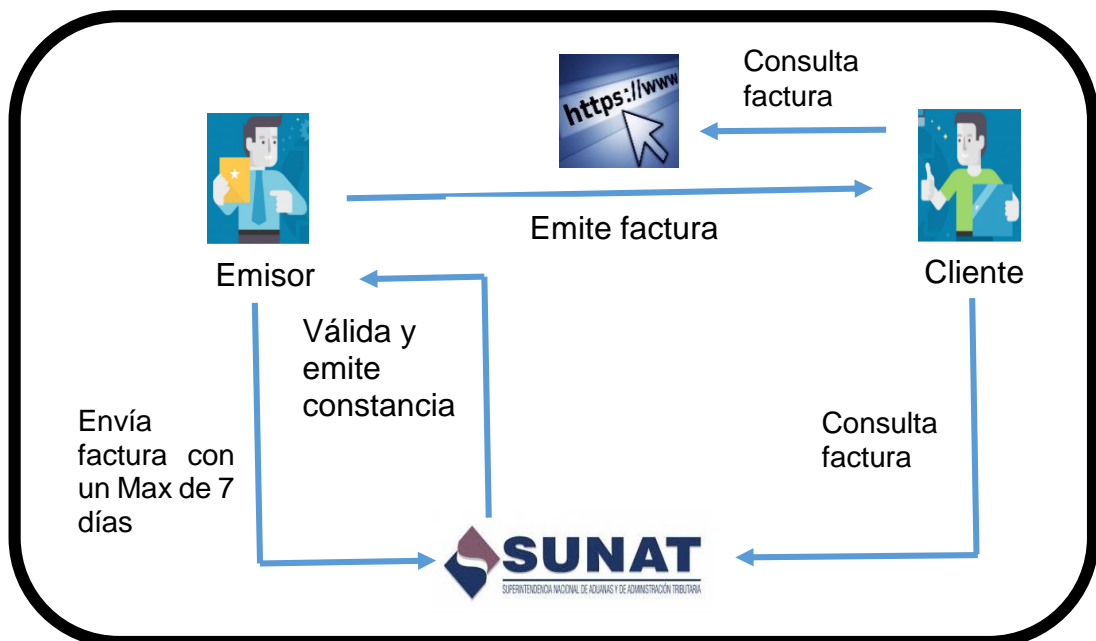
https://www

Consulta factura

Emisor

Emite factura

Cliente

Válida y emite constancia

Envía factura con un Max de 7 días

Consulta factura

SUNAT

SUPERINTENDENCIA NACIONAL DE ADUANAS Y DE ADMINISTRACIÓN TRIBUTARIA